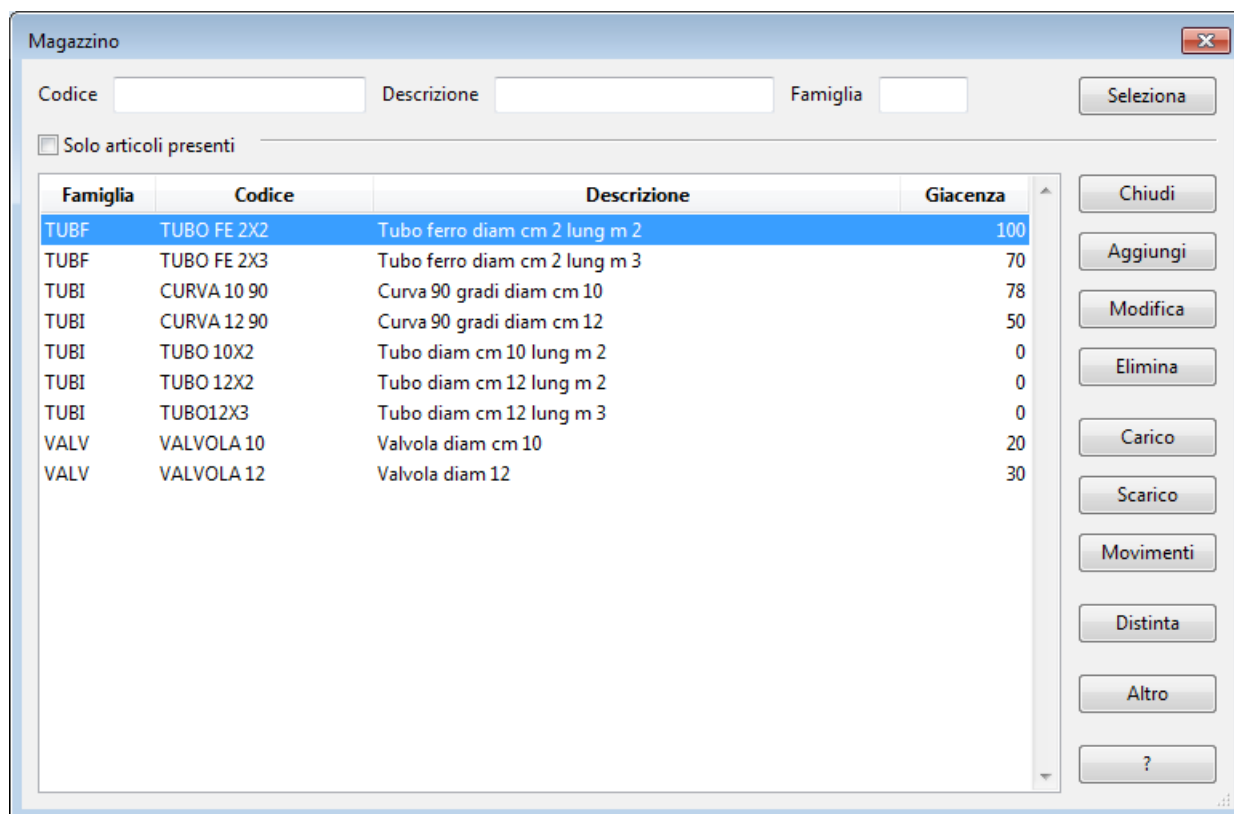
Magazzino

Codice Descrizione Famiglia Seleziona

Solo articoli presenti

| Famiglia | Codice | Descrizione | Giacenza |
|---|---|---|---|
| TUBF | TUBO FE 2X2 | Tubo ferro diam cm 2 lung m 2 | 100 |
| TUBF | TUBO FE 2X3 | Tubo ferro diam cm 2 lung m 3 | 70 |
| TUBI | CURVA 10 90 | Curva 90 gradi diam cm 10 | 78 |
| TUBI | CURVA 12 90 | Curva 90 gradi diam cm 12 | 50 |
| TUBI | TUBO 10X2 | Tubo diam cm 10 lung m 2 | 0 |
| TUBI | TUBO 12X2 | Tubo diam cm 12 lung m 2 | 0 |
| TUBI | TUBO12X3 | Tubo diam cm 12 lung m 3 | 0 |
| VALV | VALVOLA 10 | Valvola diam cm 10 | 20 |
| VALV | VALVOLA 12 | Valvola diam 12 | 30 |

Chiudi
Aggiungi
Modifica
Elimina
Carico
Scarico
Movimenti
Distinta
Altro
?